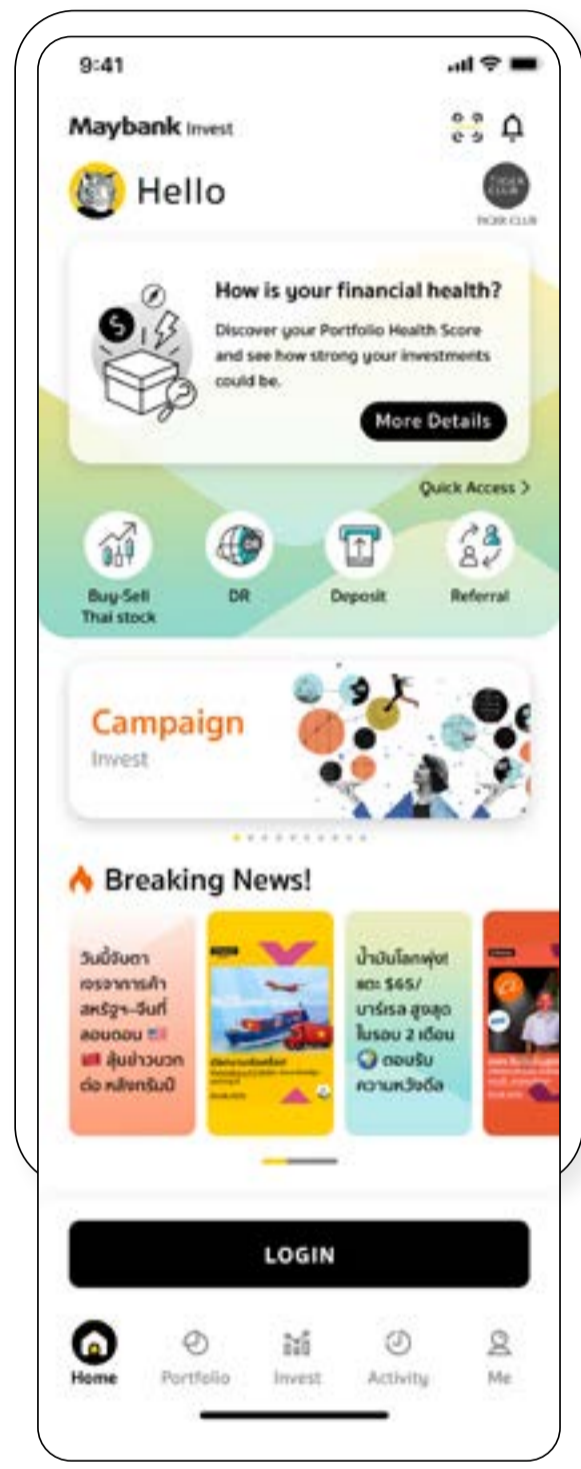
9:41

Maybank Invest

Hello

TIGER CLUB

TIGER CLUB

How is your financial health?

Discover your Portfolio Health Score and see how strong your investments could be.

More Details

Quick Access >

Buy-Sell Thai stock

DR

Deposit

Referral

Campaign

Invest

Breaking News!

วันนี้จับตา เจรจาการค้า สหรัฐฯ-จีนที่ ลอนดอน 🇺🇸 🇨🇳 ลุ้นข่าวบวก ต่อ หลังทรัมป์

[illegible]

น้ำมันโลกพุ่ง! แตะ $65/ บาร์เรล สูงสุด ในรอบ 2 เดือน 🌍 ตอบรับ ความหวังดีล

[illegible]

LOGIN

Home

Portfolio

Invest

Activity

Me